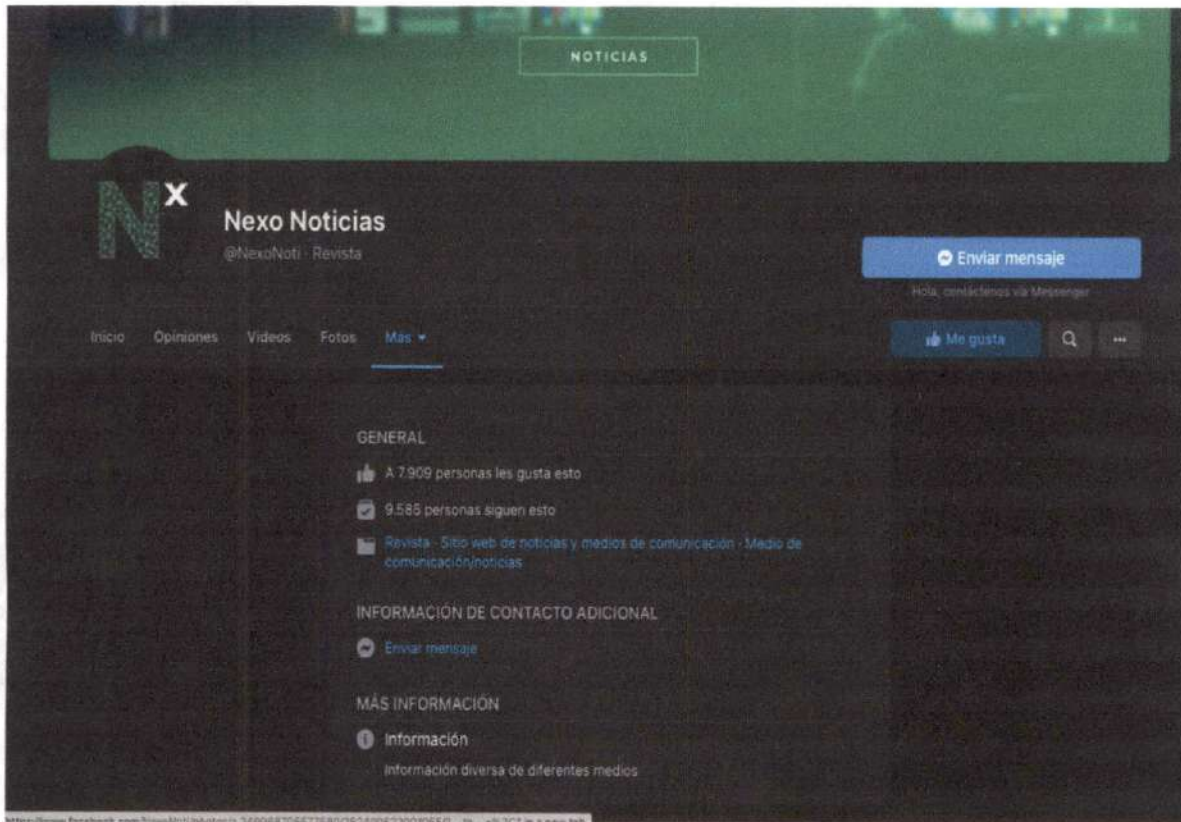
NOTICIAS

Nexo Noticias
@NexoNoti · Revista

Enviar mensaje
Hola, contáctenos vía Messenger

Inicio Opiniones Videos Fotos Más

Me gusta

GENERAL

A 7.909 personas les gusta esto

9.585 personas siguen esto

Revista · Sitio web de noticias y medios de comunicación · Medio de comunicación/noticias

INFORMACIÓN DE CONTACTO ADICIONAL

Enviar mensaje

MÁS INFORMACIÓN

Información

Información diversa de diferentes medios

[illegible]